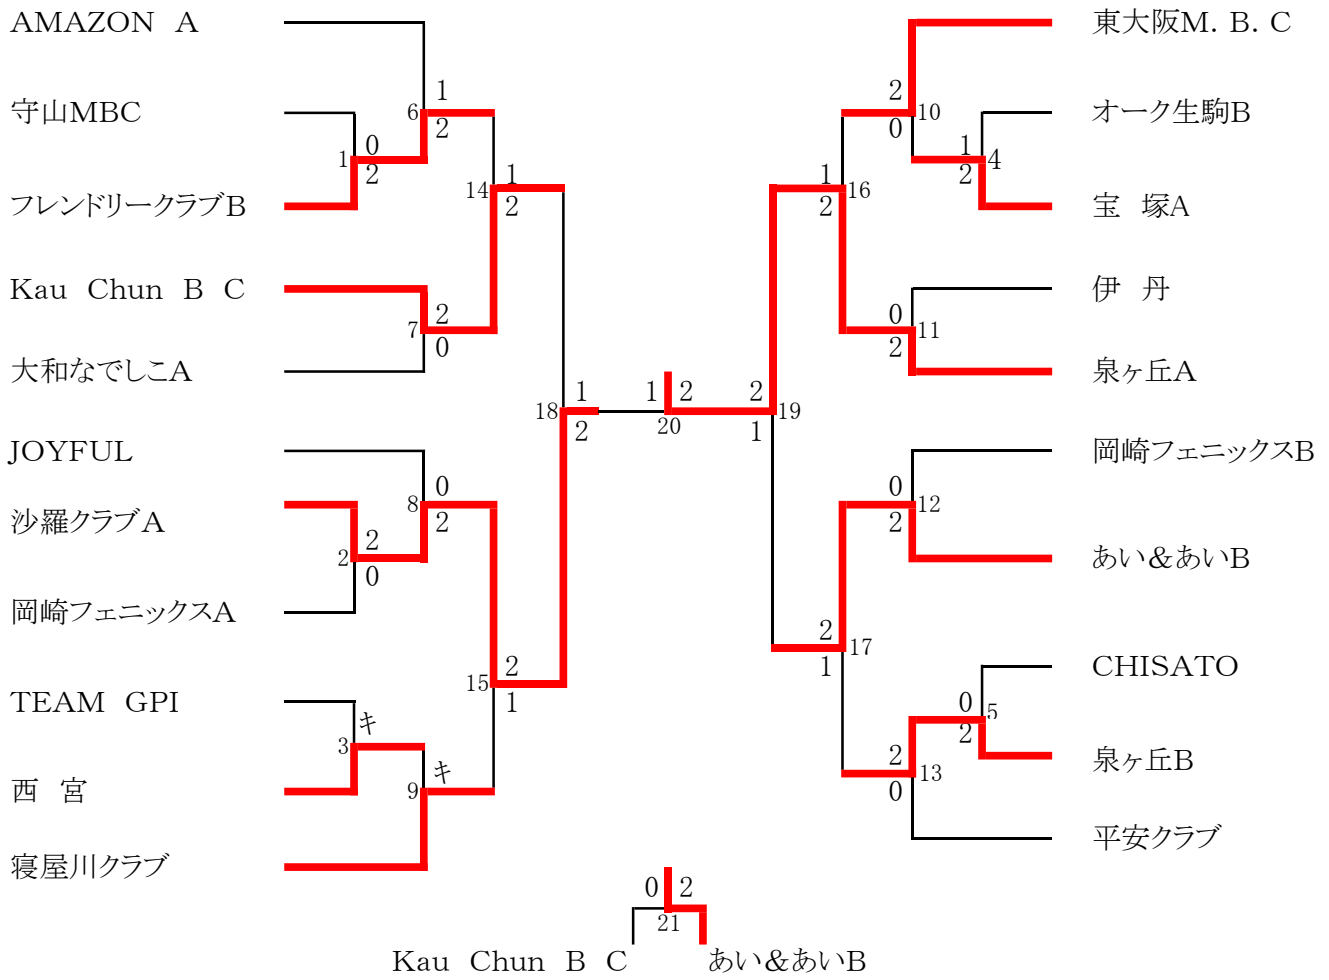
AMAZON A
守山MBC
フレンドリークラブB
Kau Chun B C
大和なでしこA
JOYFUL
沙羅クラブA
岡崎フェニックスA
TEAM GPI
西 宮
寝屋川クラブ

6 1 2
1 0 2
14 1 2
7 2 0
18 1 2
8 0 2
2 2 0
15 2 1
3 キ
9 キ

1 2
20

2 19 1

東大阪M. B. C
オーク生駒B
宝 塚A
伊 丹
泉ヶ丘A
岡崎フェニックスB
あい&あいB
CHISATO
泉ヶ丘B
平安クラブ

2 10 0
1 4 2
1 16 2
0 11 2
0 12 2
2 17 1
0 5 2
2 13 0

0 2
21
Kau Chun B C
あい&あいB